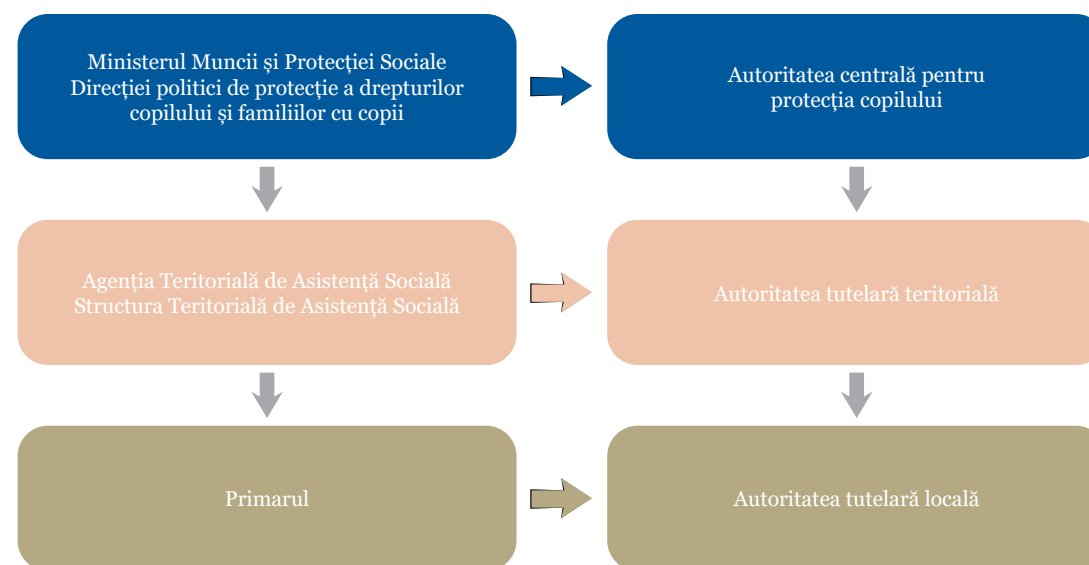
Ministerul Muncii și Protecției Sociale
Direcției politici de protecție a drepturilor copilului și familiilor cu copii

Autoritatea centrală pentru protecția copilului

Agenția Teritorială de Asistență Socială
Structura Teritorială de Asistență Socială

Autoritatea tutelară teritorială

Primarul

Autoritatea tutelară locală